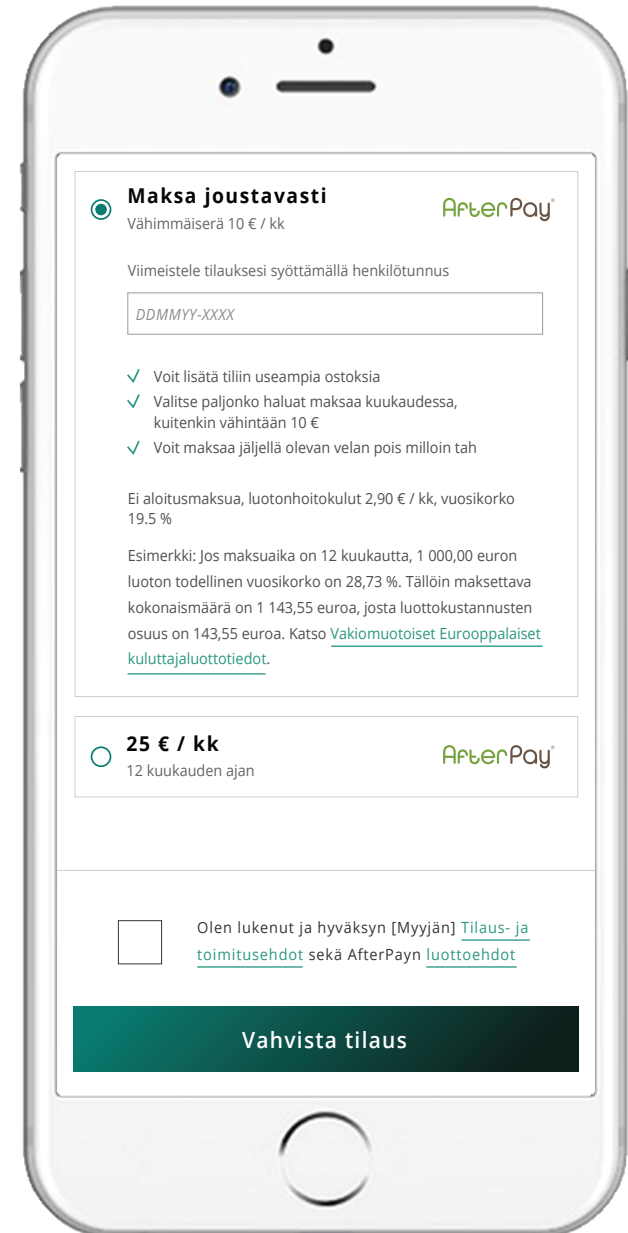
Maksa joustavasti
Vähimmäiserä 10 € / kk

AfterPay

Viimeistele tilauksesi syöttämällä henkilötunnus

DDMMYY-XXXX

√ Voit lisätä tiliin useampia ostoksia
√ Valitse paljonko haluat maksaa kuukaudessa, kuitenkin vähintään 10 €
√ Voit maksaa jäljellä olevan velan pois milloin tah

Ei aloitusmaksua, luotonhoitokulut 2,90 € / kk, vuosikorko 19.5 %

Esimerkki: Jos maksuaika on 12 kuukautta, 1 000,00 euron luoton todellinen vuosikorko on 28,73 %. Tällöin maksettava kokonaismäärä on 1 143,55 euroa, josta luottokustannusten osuus on 143,55 euroa. Katso Vakiomuotoiset Eurooppalaiset kuluttajaluottotiedot.

25 € / kk
12 kuukauden ajan

AfterPay

Olen lukenut ja hyväksyn [Myyjän] Tilaus- ja toimitusehdot sekä AfterPayn luottoehdot

Vahvista tilaus